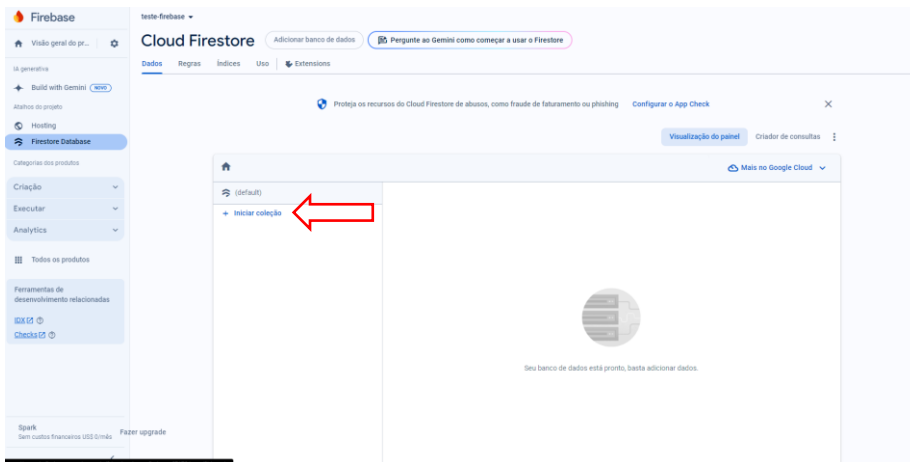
Firebase

Visão geral do pr...

IA generativa

Build with Gemini NOVO

Atalhos do projeto

Hosting

Firestore Database

Categorias dos produtos

Criação

Executar

Analytics

Todos os produtos

Ferramentas de desenvolvimento relacionadas

IDX

Checks

Spark
Sem custos financeiros US$ 0/mês

Fazer upgrade

teste-firebase

Cloud Firestore

Adicionar banco de dados

Pergunte ao Gemini como começar a usar o Firestore

Dados Regras Índices Uso Extensions

Proteja os recursos do Cloud Firestore de abusos, como fraude de faturamento ou phishing Configurar o App Check

Visualização do painel Criador de consultas

Mais no Google Cloud

(default)

+ Iniciar coleção

Seu banco de dados está pronto, basta adicionar dados.